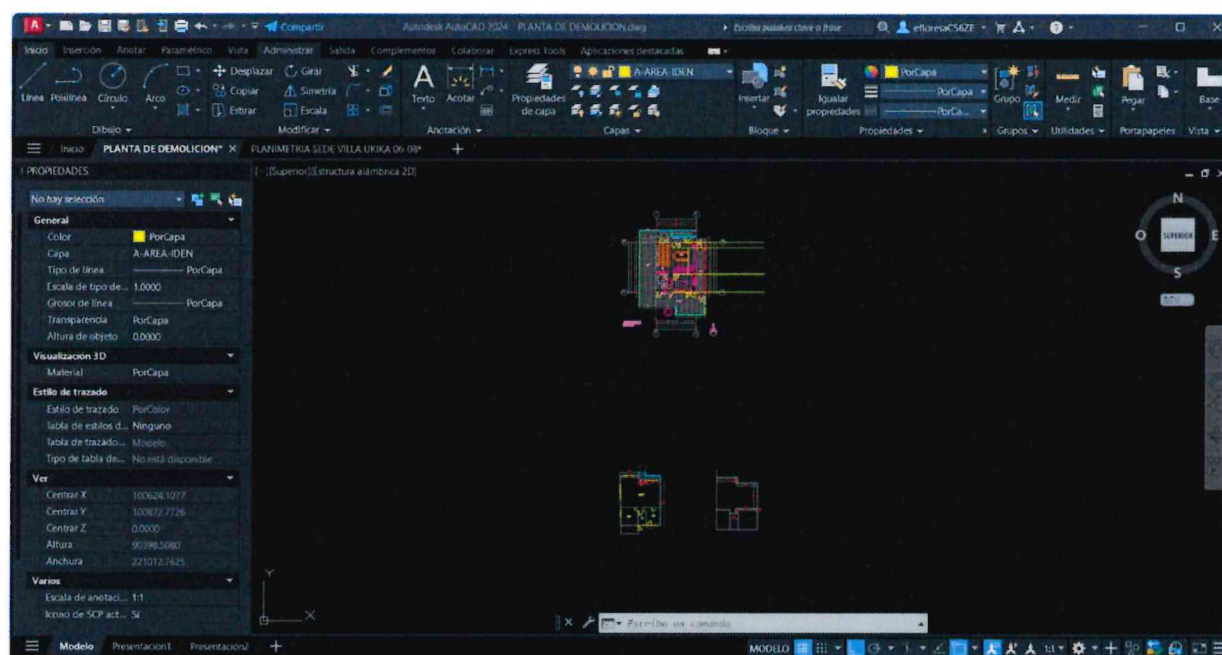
Compartir Autodesk AutoCAD 2024 PLANTA DE DEMOLICION.dwg Escriba palabra clave o frase efloresaCS6ZE

Inicio Inserción Anotar Paramétrico Vista Administrar Salida Complementos Colaborar Express Tools Aplicaciones destacadas

Línea Polilínea Círculo Arco Desplazar Girar Copiar Simetría Estirar Escala Texto Acotar Propiedades de capa A-AREA-IDEN Insertar Igualar propiedades PorCapa PorCapa PorCa... Grupo Medir Pegar Base

Dibujo Modificar Anotación Capas Bloque Propiedades Grupos Utilidades Portapapeles Vista

Inicio PLANTA DE DEMOLICION* PLANIMETRIA SEDE VILLA UKIKA 06 08*

PROPIEDADES

[-][Superior][Estructura alámbrica 2D]

No hay selección

General
Color PorCapa
Capa A-AREA-IDEN
Tipo de línea PorCapa
Escala de tipo de... 1.0000
Grosor de línea PorCapa
Transparencia PorCapa
Altura de objeto 0.0000

Visualización 3D
Material PorCapa

Estilo de trazado
Estilo de trazado PorColor
Tabla de estilos d... Ninguno
Tabla de trazado... Modelo
Tipo de tabla de... No está disponible

Ver
Centrar X 100624.1077
Centrar Y 100872.7726
Centrar Z 0.0000
Altura 90398.5080
Anchura 221012.7625

Varios
Escala de anotaci... 1:1
Icono de SCP act... Sí

N O SUPERIOR E S SCU

Y X

Escriba un comando

Modelo Presentación1 Presentación2 +

MODELO 1:1